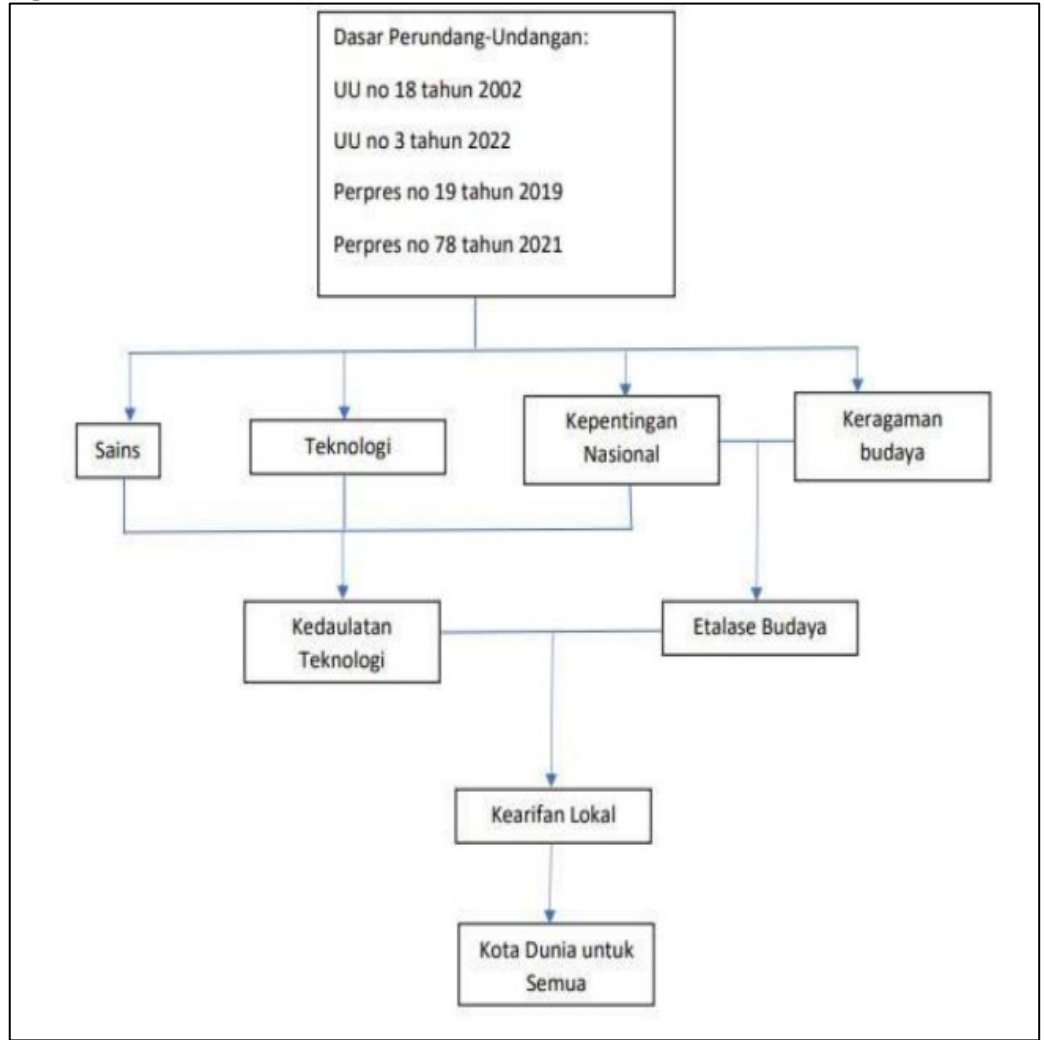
Dasar Perundang-Undangan:

UU no 18 tahun 2002

UU no 3 tahun 2022

Perpres no 19 tahun 2019

Perpres no 78 tahun 2021

Sains

Teknologi

Kepentingan Nasional

Keragaman budaya

Kedaulatan Teknologi

Etalase Budaya

Kearifan Lokal

Kota Dunia untuk Semua